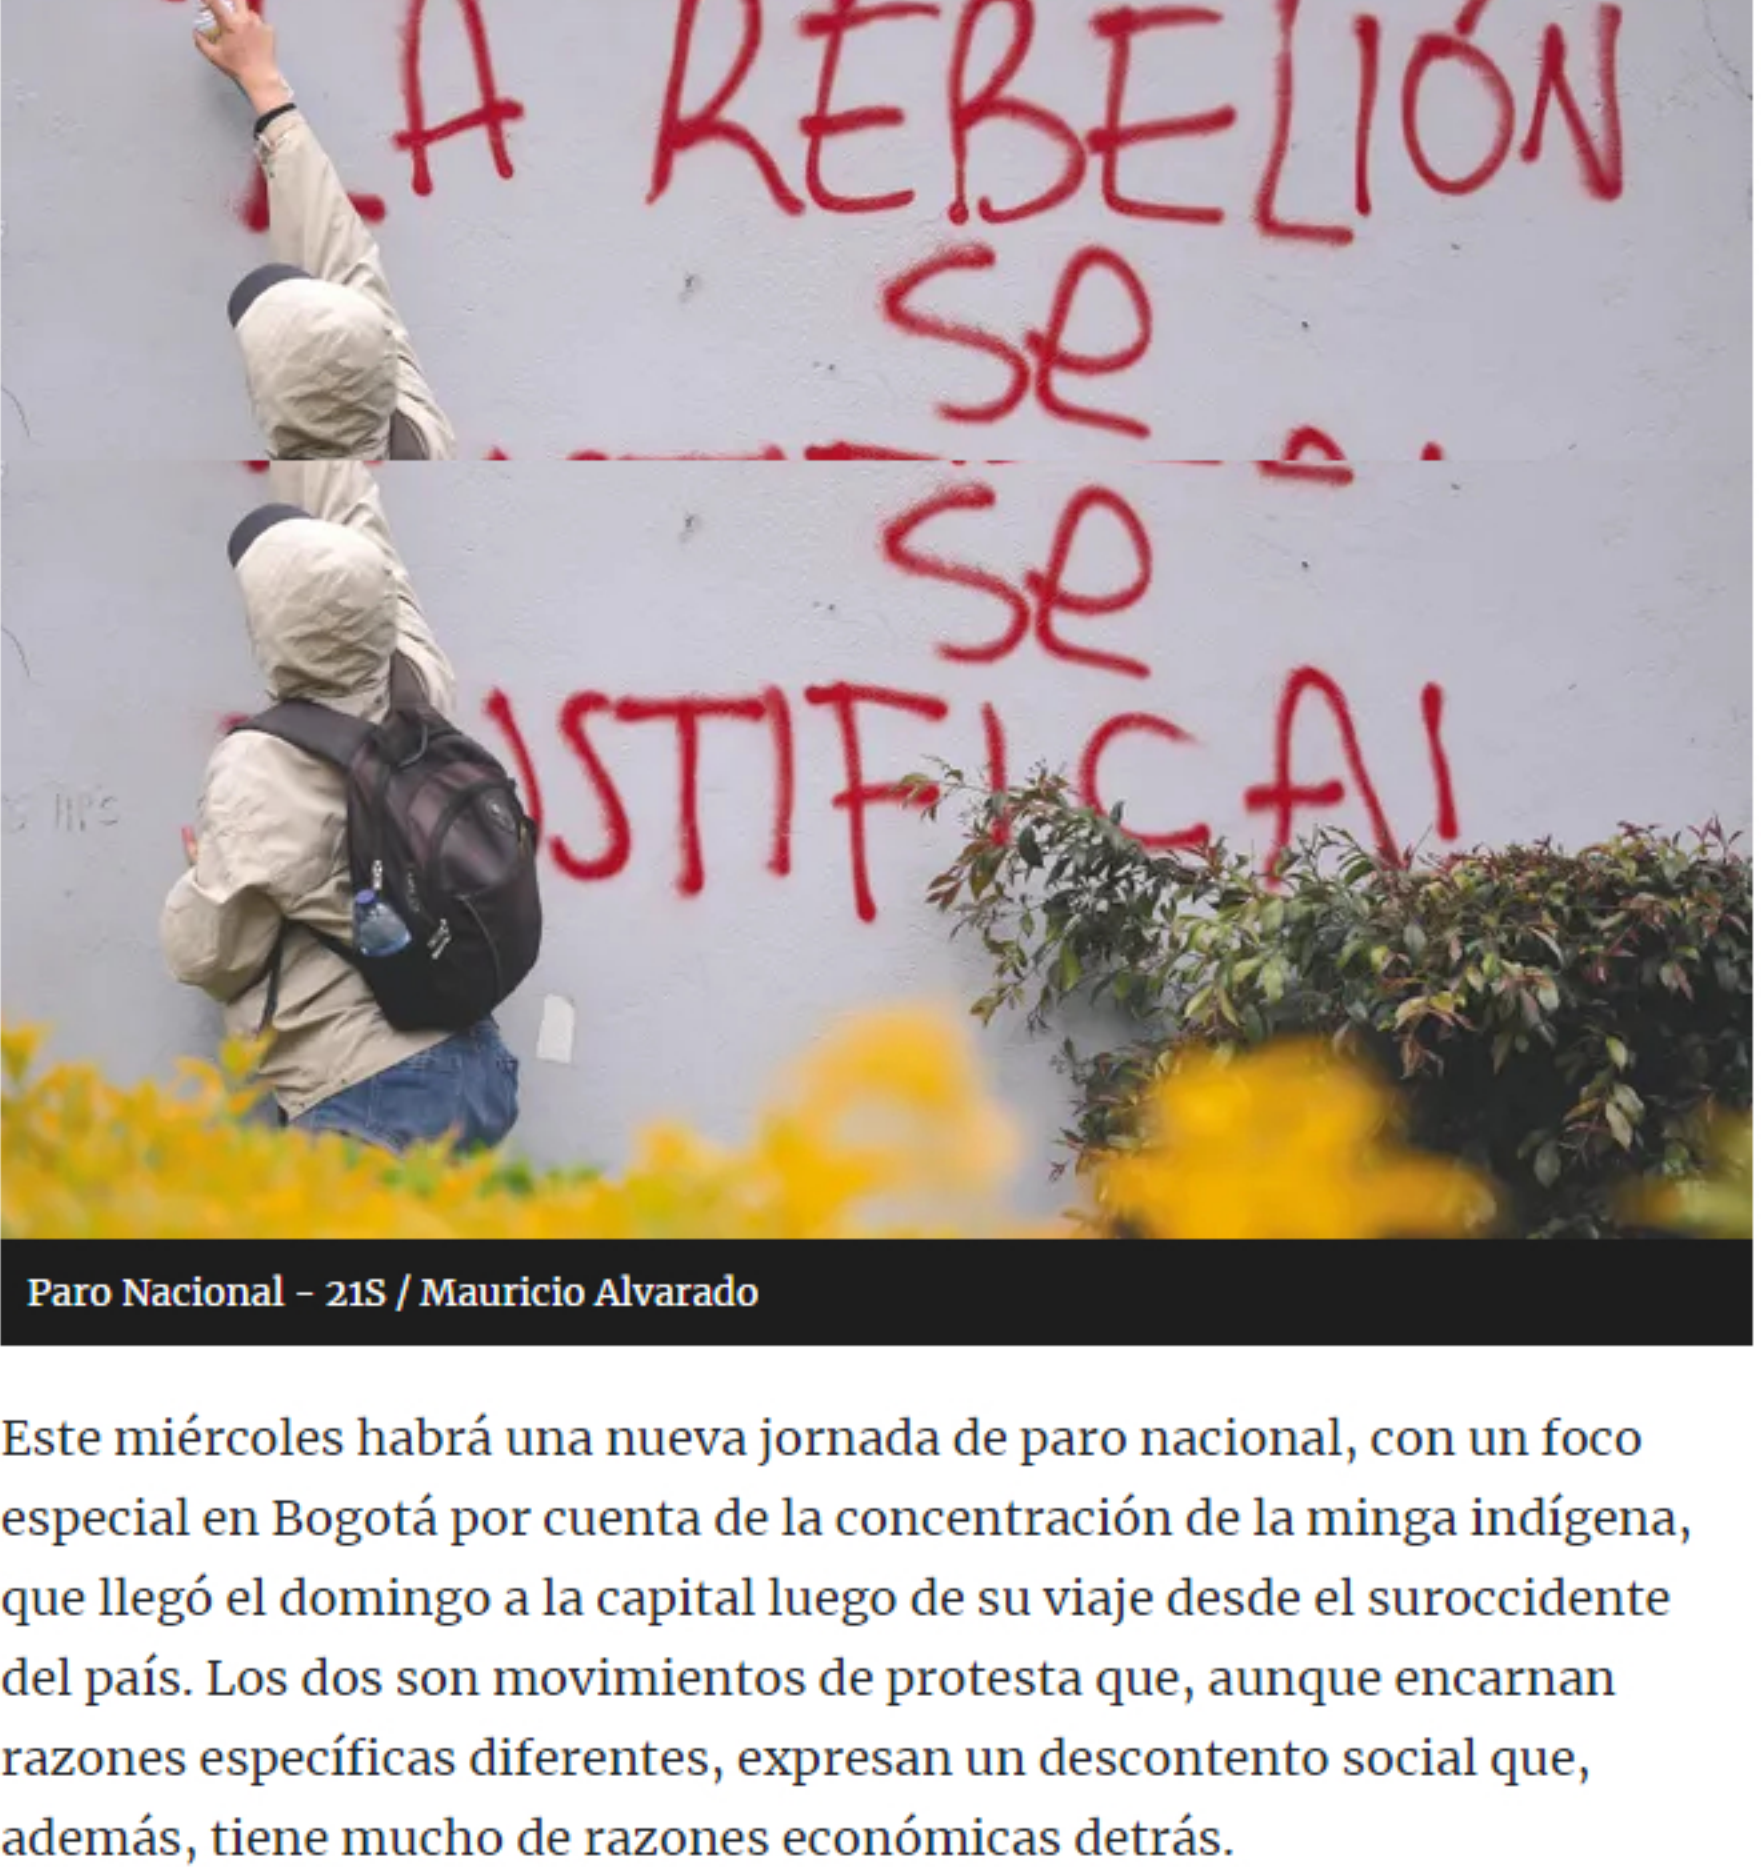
LA REBELIÓN
se

se
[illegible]STIFICA!

Paro Nacional - 21S / Mauricio Alvarado

Este miércoles habrá una nueva jornada de paro nacional, con un foco especial en Bogotá por cuenta de la concentración de la minga indígena, que llegó el domingo a la capital luego de su viaje desde el suroccidente del país. Los dos son movimientos de protesta que, aunque encarnan razones específicas diferentes, expresan un descontento social que, además, tiene mucho de razones económicas detrás.